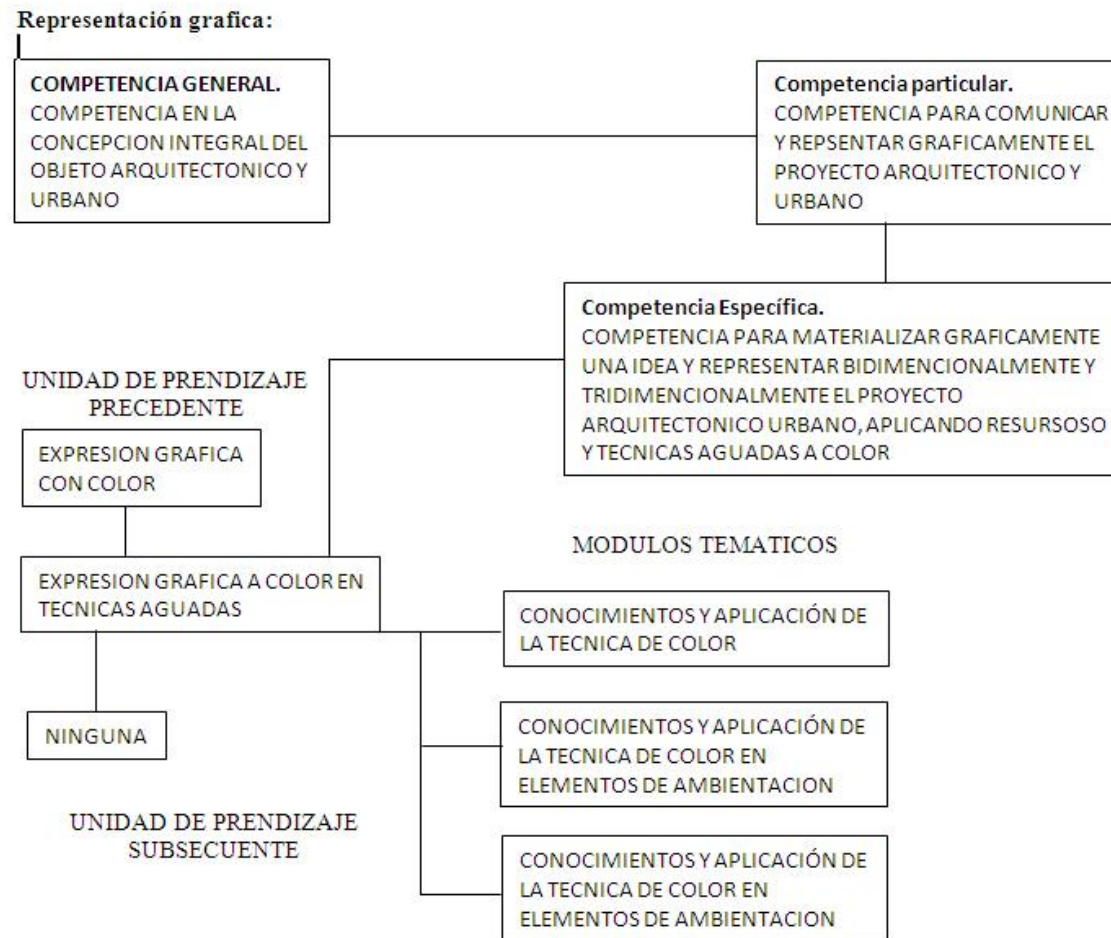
Representación grafica:

COMPETENCIA GENERAL.
COMPETENCIA EN LA CONCEPCION INTEGRAL DEL OBJETO ARQUITECTONICO Y URBANO

Competencia particular.
COMPETENCIA PARA COMUNICAR Y REPSENTAR GRAFICAMENTE EL PROYECTO ARQUITECTONICO Y URBANO

Competencia Específica.
COMPETENCIA PARA MATERIALIZAR GRAFICAMENTE UNA IDEA Y REPRESENTAR BIDIMENCIONALMENTE Y TRIDIMENCIONALMENTE EL PROYECTO ARQUITECTONICO URBANO, APLICANDO RESURSOSO Y TECNICAS AGUADAS A COLOR

UNIDAD DE PRENDIZAJE PRECEDENTE

EXPRESION GRAFICA CON COLOR

EXPRESION GRAFICA A COLOR EN TECNICAS AGUADAS

MODULOS TEMATICOS

CONOCIMIENTOS Y APLICACIÓN DE LA TECNICA DE COLOR

NINGUNA

CONOCIMIENTOS Y APLICACIÓN DE LA TECNICA DE COLOR EN ELEMENTOS DE AMBIENTACION

UNIDAD DE PRENDIZAJE SUBSECUENTE

CONOCIMIENTOS Y APLICACIÓN DE LA TECNICA DE COLOR EN ELEMENTOS DE AMBIENTACION